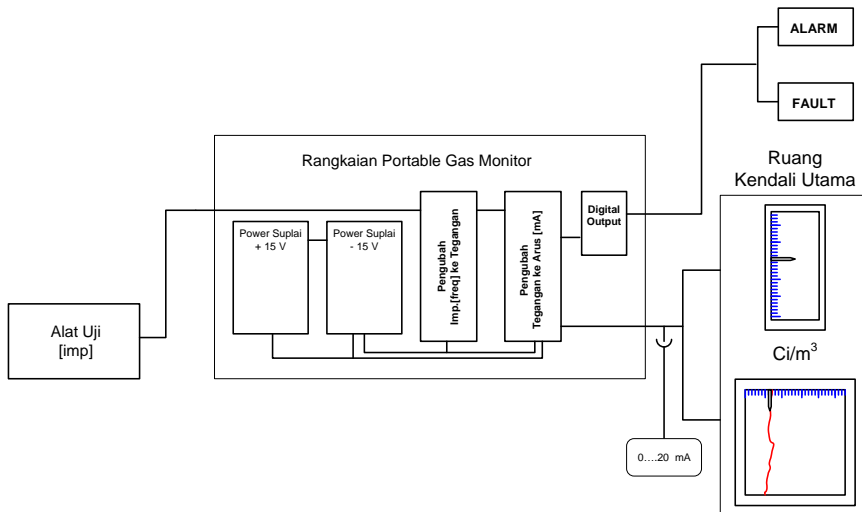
ALARM

FAULT

Rangkaian Portable Gas Monitor

Ruang Kendali Utama

Power Suplai + 15 V

Power Suplai - 15 V

Pengubah Imp.[freq] ke Tegangan

Pengubah Tegangan ke Arus [mA]

Digital Output

Alat Uji [imp]

Ci/m$^3$

0….20 mA